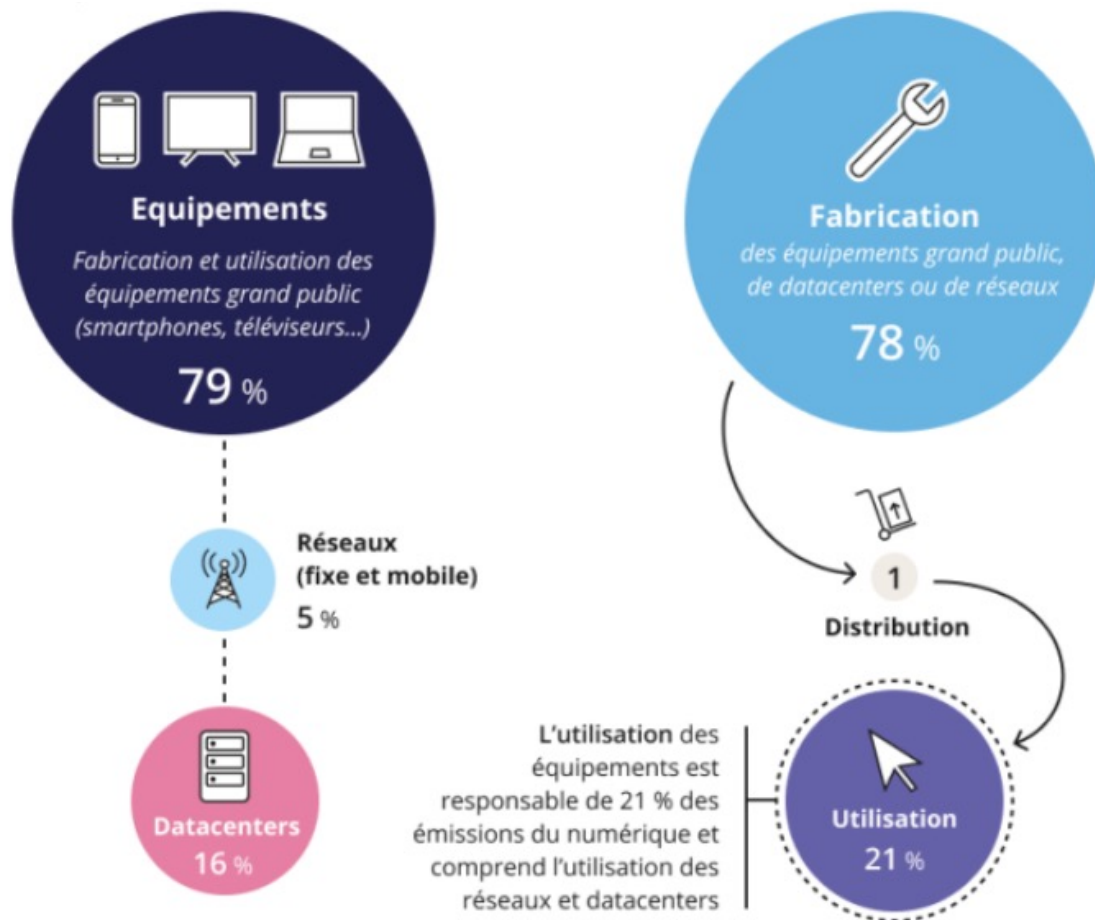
Equipements

Fabrication et utilisation des équipements grand public (smartphones, téléviseurs...)

79 %

Réseaux (fixe et mobile)

5 %

Datacenters

16 %

Fabrication

des équipements grand public, de datacenters ou de réseaux

78 %

1

Distribution

L'utilisation des équipements est responsable de 21 % des émissions du numérique et comprend l'utilisation des réseaux et datacenters

Utilisation

21 %